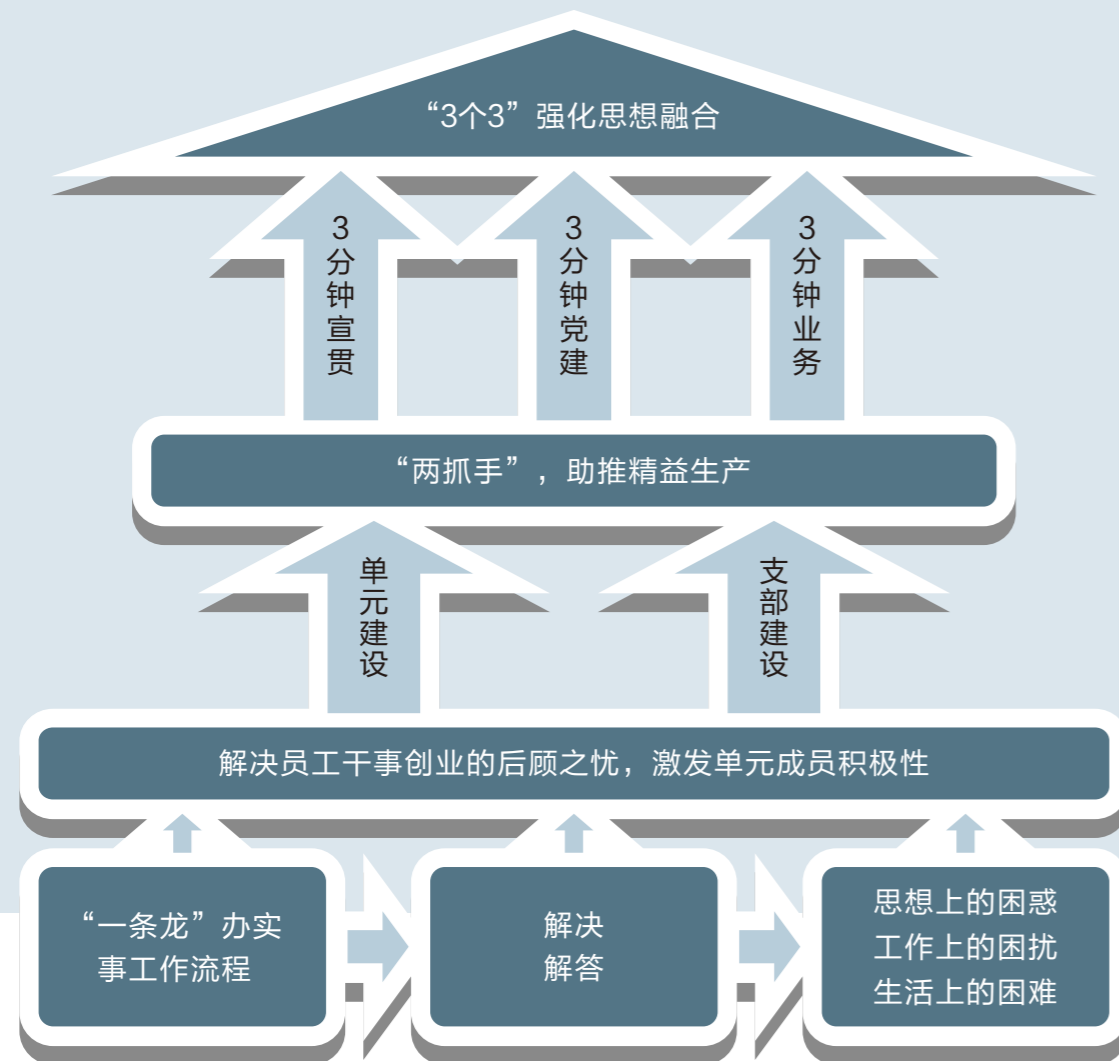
“3个3”强化思想融合

3分钟宣贯

3分钟党建

3分钟业务

“两抓手”，助推精益生产

单元建设

支部建设

解决员工干事创业的后顾之忧，激发单元成员积极性

“一条龙”办实事工作流程

解决解答

思想上的困惑
工作上的困扰
生活上的困难